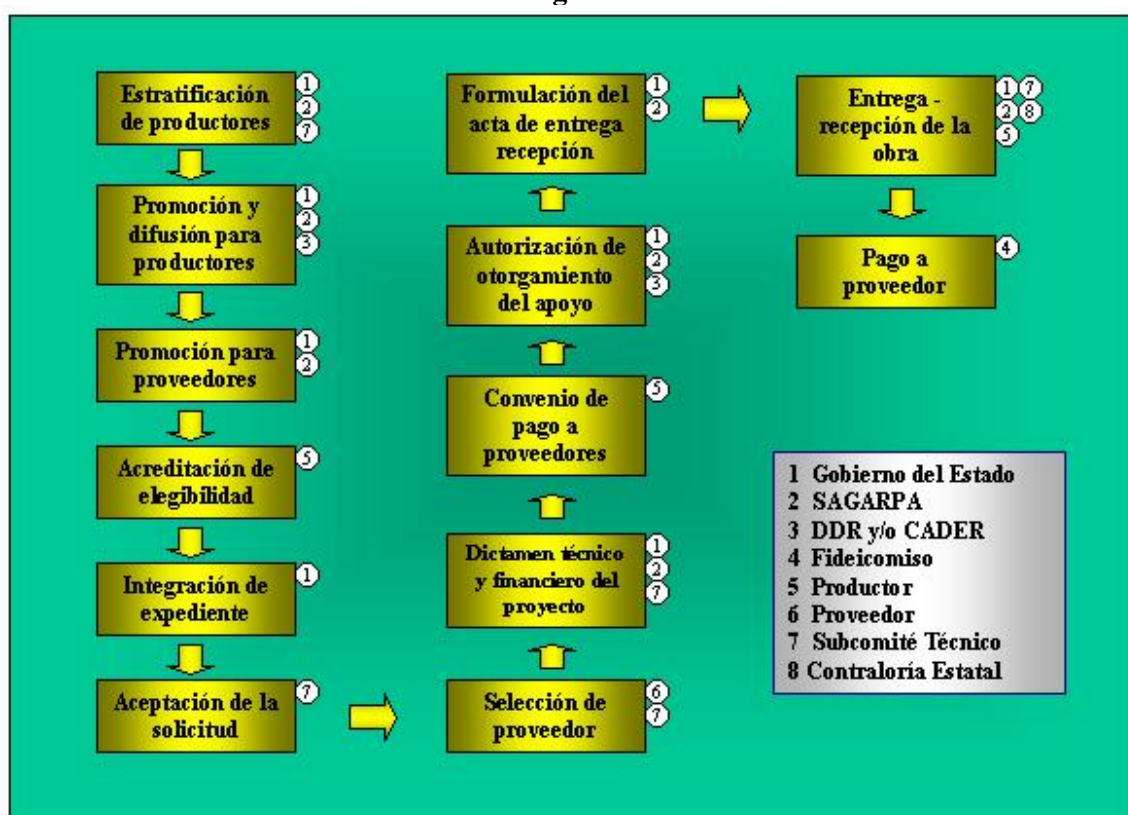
g

Estratificación de productores
1
2
7

Promoción y difusión para productores
1
2
3

Promoción para proveedores
1
2

Acreditación de elegibilidad
5

Integración de expediente
1

Aceptación de la solicitud
7

Formulación del acta de entrega recepción
1
2

Autorización de otorgamiento del apoyo
1
2
3

Convenio de pago a proveedores
5

Dictamen técnico y financiero del proyecto
1
2
7

Selección de proveedor
6
7

Entrega - recepción de la obra
1
7
2
8
5

Pago a proveedor
4

1 Gobierno del Estado
2 SAGARPA
3 DDR y/o CADER
4 Fideicomiso
5 Productor
6 Proveedor
7 Subcomité Técnico
8 Contraloría Estatal